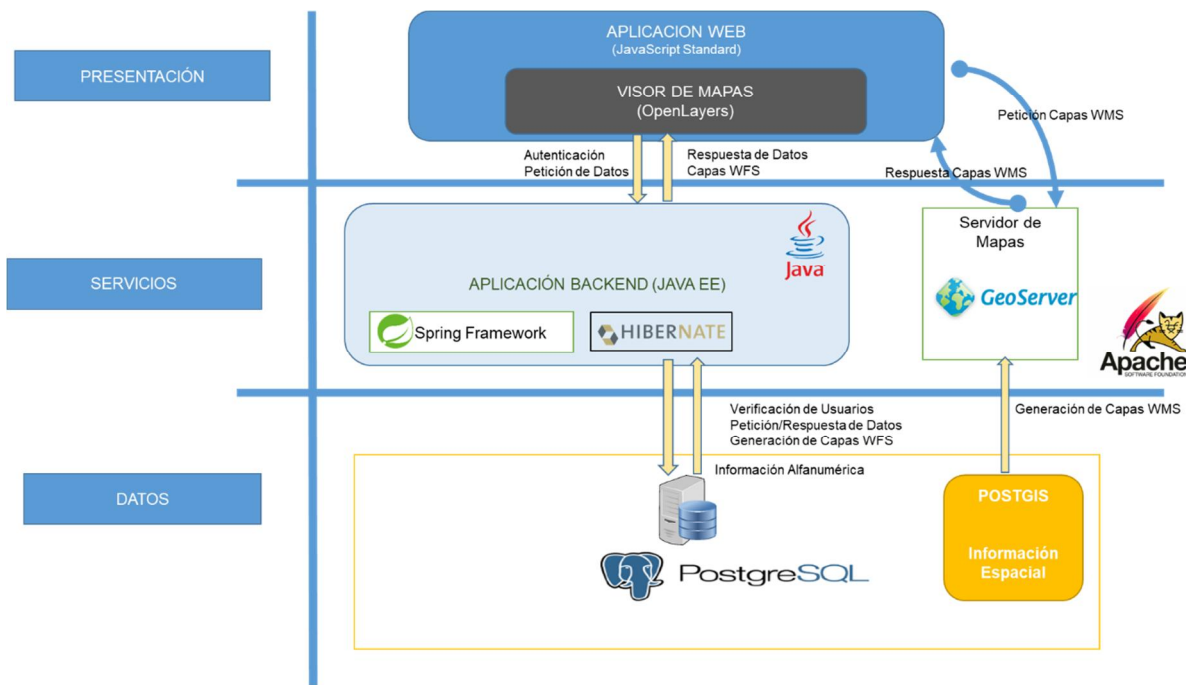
PRESENTACIÓN

APLICACION WEB
(JavaScript Standard)

VISOR DE MAPAS
(OpenLayers)

Petición Capas WMS

Autenticación
Petición de Datos

Respuesta de Datos
Capas WFS

Respuesta Capas WMS

SERVICIOS

APLICACIÓN BACKEND (JAVA EE)

Java

Spring Framework

HIBERNATE

Servidor de Mapas

GeoServer

Apache
SOFTWARE FOUNDATION

Verificación de Usuarios
Petición/Respuesta de Datos
Generación de Capas WFS

Generación de Capas WMS

DATOS

Información Alfanumérica

PostgreSQL

POSTGIS

Información Espacial